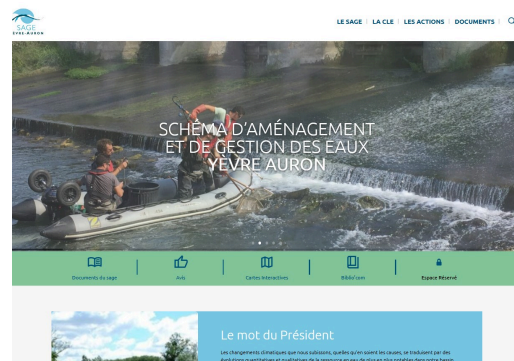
SAGE
YÈVRE-AURON

LE SAGE | LA CLE | LES ACTIONS | DOCUMENTS |

SCHÉMA D'AMÉNAGEMENT ET DE GESTION DES EAUX YÈVRE AURON

Documents du sage | Avis | Cartes interactives | Biblio'cam | Espace Réservé

Le mot du Président

Les changements climatiques que nous subissons, quelles qu'en soient les causes, se traduisent par des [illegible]